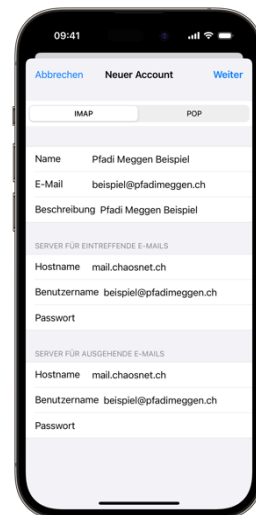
09:41

Abbrechen Neuer Account Weiter

IMAP POP

Name Pfadi Meggen Beispiel
E-Mail beispiel@pfadimeggen.ch
Beschreibung Pfadi Meggen Beispiel

SERVER FÜR EINTREFFENDE E-MAILS
Hostname mail.chaosnet.ch
Benutzername beispiel@pfadimeggen.ch
Passwort

SERVER FÜR AUSGEHENDE E-MAILS
Hostname mail.chaosnet.ch
Benutzername beispiel@pfadimeggen.ch
Passwort